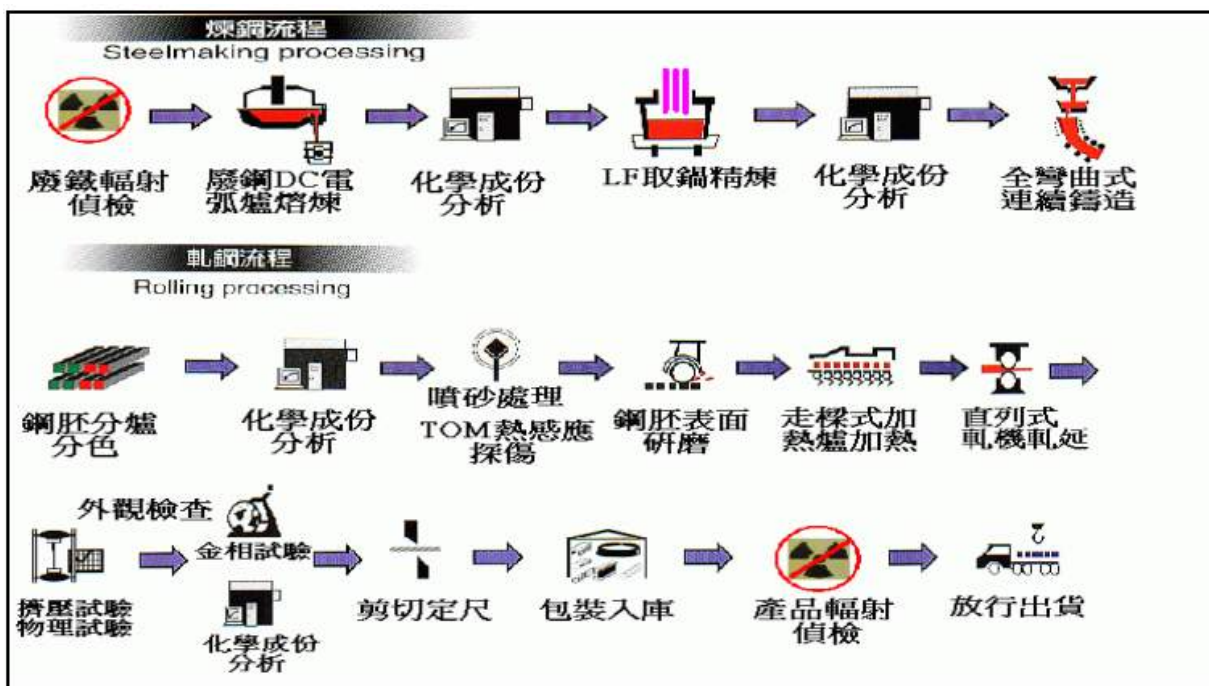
煉鋼流程
Steelmaking processing

廢鐵輻射偵檢

廢鋼DC電弧爐熔煉

化學成份分析

LF取鍋精煉

化學成份分析

全彎曲式連續鑄造

軋鋼流程
Rolling processing

鋼胚分爐分色

化學成份分析

噴砂處理
TOM熱感應探傷

鋼胚表面研磨

走樑式加熱爐加熱

直列式軋機軋延

外觀檢查

金相試驗

擠壓試驗
物理試驗

化學成份分析

剪切定尺

包裝入庫

產品輻射偵檢

放行出貨